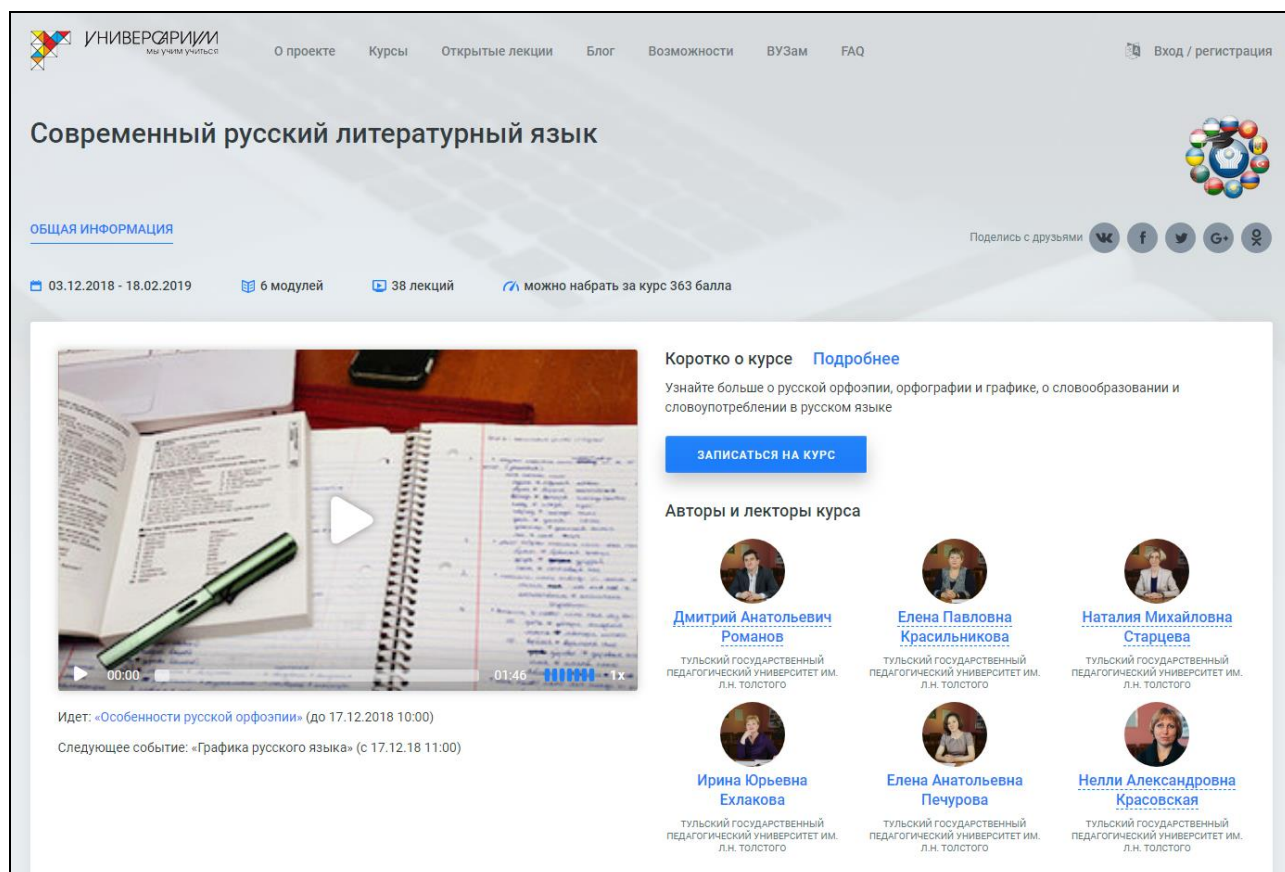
УНИВЕРСАРИУМ
мы учим учиться

О проекте Курсы Открытые лекции Блог Возможности ВУЗам FAQ

Вход / регистрация

Современный русский литературный язык

ОБЩАЯ ИНФОРМАЦИЯ

Поделись с друзьями

03.12.2018 - 18.02.2019 6 модулей 38 лекций можно набрать за курс 363 балла

00:00 01:46 1x

Идет: «Особенности русской орфоэпии» (до 17.12.2018 10:00)

Следующее событие: «Графика русского языка» (с 17.12.18 11:00)

Коротко о курсе Подробнее

Узнайте больше о русской орфоэпии, орфографии и графике, о словообразовании и словоупотреблении в русском языке

ЗАПИСАТЬСЯ НА КУРС

Авторы и лекторы курса

Дмитрий Анатольевич Романов
ТУЛЬСКИЙ ГОСУДАРСТВЕННЫЙ ПЕДАГОГИЧЕСКИЙ УНИВЕРСИТЕТ ИМ. Л.Н. ТОЛСТОГО

Елена Павловна Красильникова
ТУЛЬСКИЙ ГОСУДАРСТВЕННЫЙ ПЕДАГОГИЧЕСКИЙ УНИВЕРСИТЕТ ИМ. Л.Н. ТОЛСТОГО

Наталия Михайловна Старцева
ТУЛЬСКИЙ ГОСУДАРСТВЕННЫЙ ПЕДАГОГИЧЕСКИЙ УНИВЕРСИТЕТ ИМ. Л.Н. ТОЛСТОГО

Ирина Юрьевна Ехлакова
ТУЛЬСКИЙ ГОСУДАРСТВЕННЫЙ ПЕДАГОГИЧЕСКИЙ УНИВЕРСИТЕТ ИМ. Л.Н. ТОЛСТОГО

Елена Анатольевна Печурова
ТУЛЬСКИЙ ГОСУДАРСТВЕННЫЙ ПЕДАГОГИЧЕСКИЙ УНИВЕРСИТЕТ ИМ. Л.Н. ТОЛСТОГО

Нелли Александровна Красовская
ТУЛЬСКИЙ ГОСУДАРСТВЕННЫЙ ПЕДАГОГИЧЕСКИЙ УНИВЕРСИТЕТ ИМ. Л.Н. ТОЛСТОГО